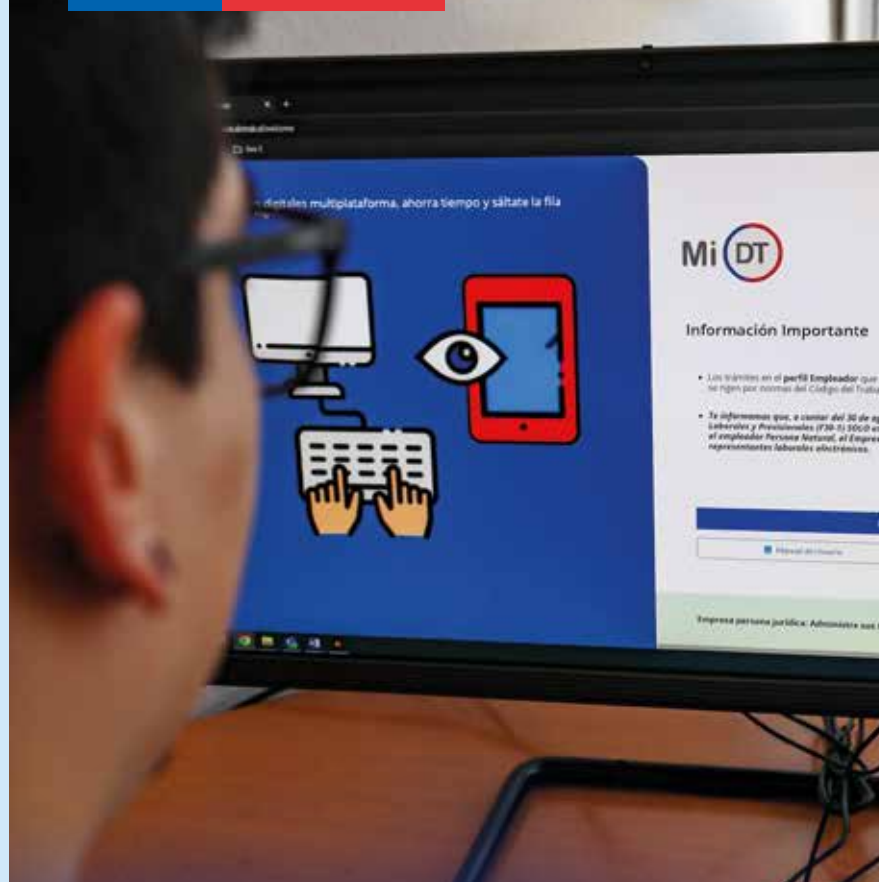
digitales multiplataforma, ahorra tiempo y sáltate la fila

Mi DT

Información Importante

• Los trámites en el perfil Empleador que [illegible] se rigen por normas del Código del Trabajo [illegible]

• Te informamos que, a contar del 30 de ag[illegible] Laborales y Previsionales (F30-1) SOLO e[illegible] el empleador Persona Natural, el Empre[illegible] representantes laborales electrónicos.

Manual de Usuario

Empresa persona jurídica: Administre sus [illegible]